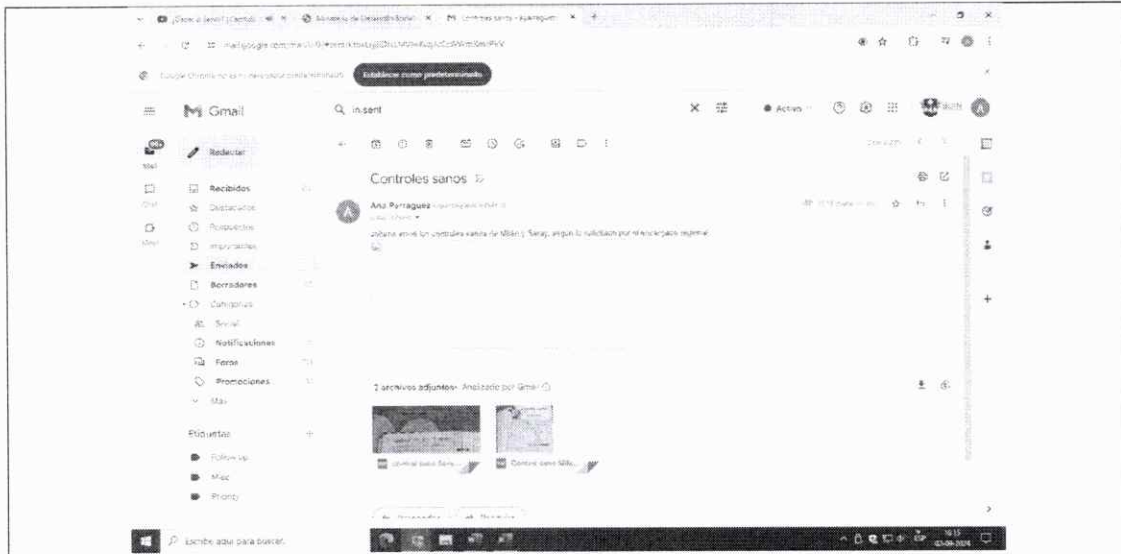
Gmail

Q in:sent

Establecer como predeterminado

Redactar

Mail

Chat

Meet

Recibidos

Destacados

Pospuestos

Importantes

Enviados

Borradores

Categorías

Social

Notificaciones

Foros

Promociones

Más

Etiquetas

Follow up

Misc

Priority

Activo

Controles sanos

Ana Parragues

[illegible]

2 archivos adjuntos · Analizado por Gmail

Control sano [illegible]

Control sano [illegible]

Escribe aquí para buscar